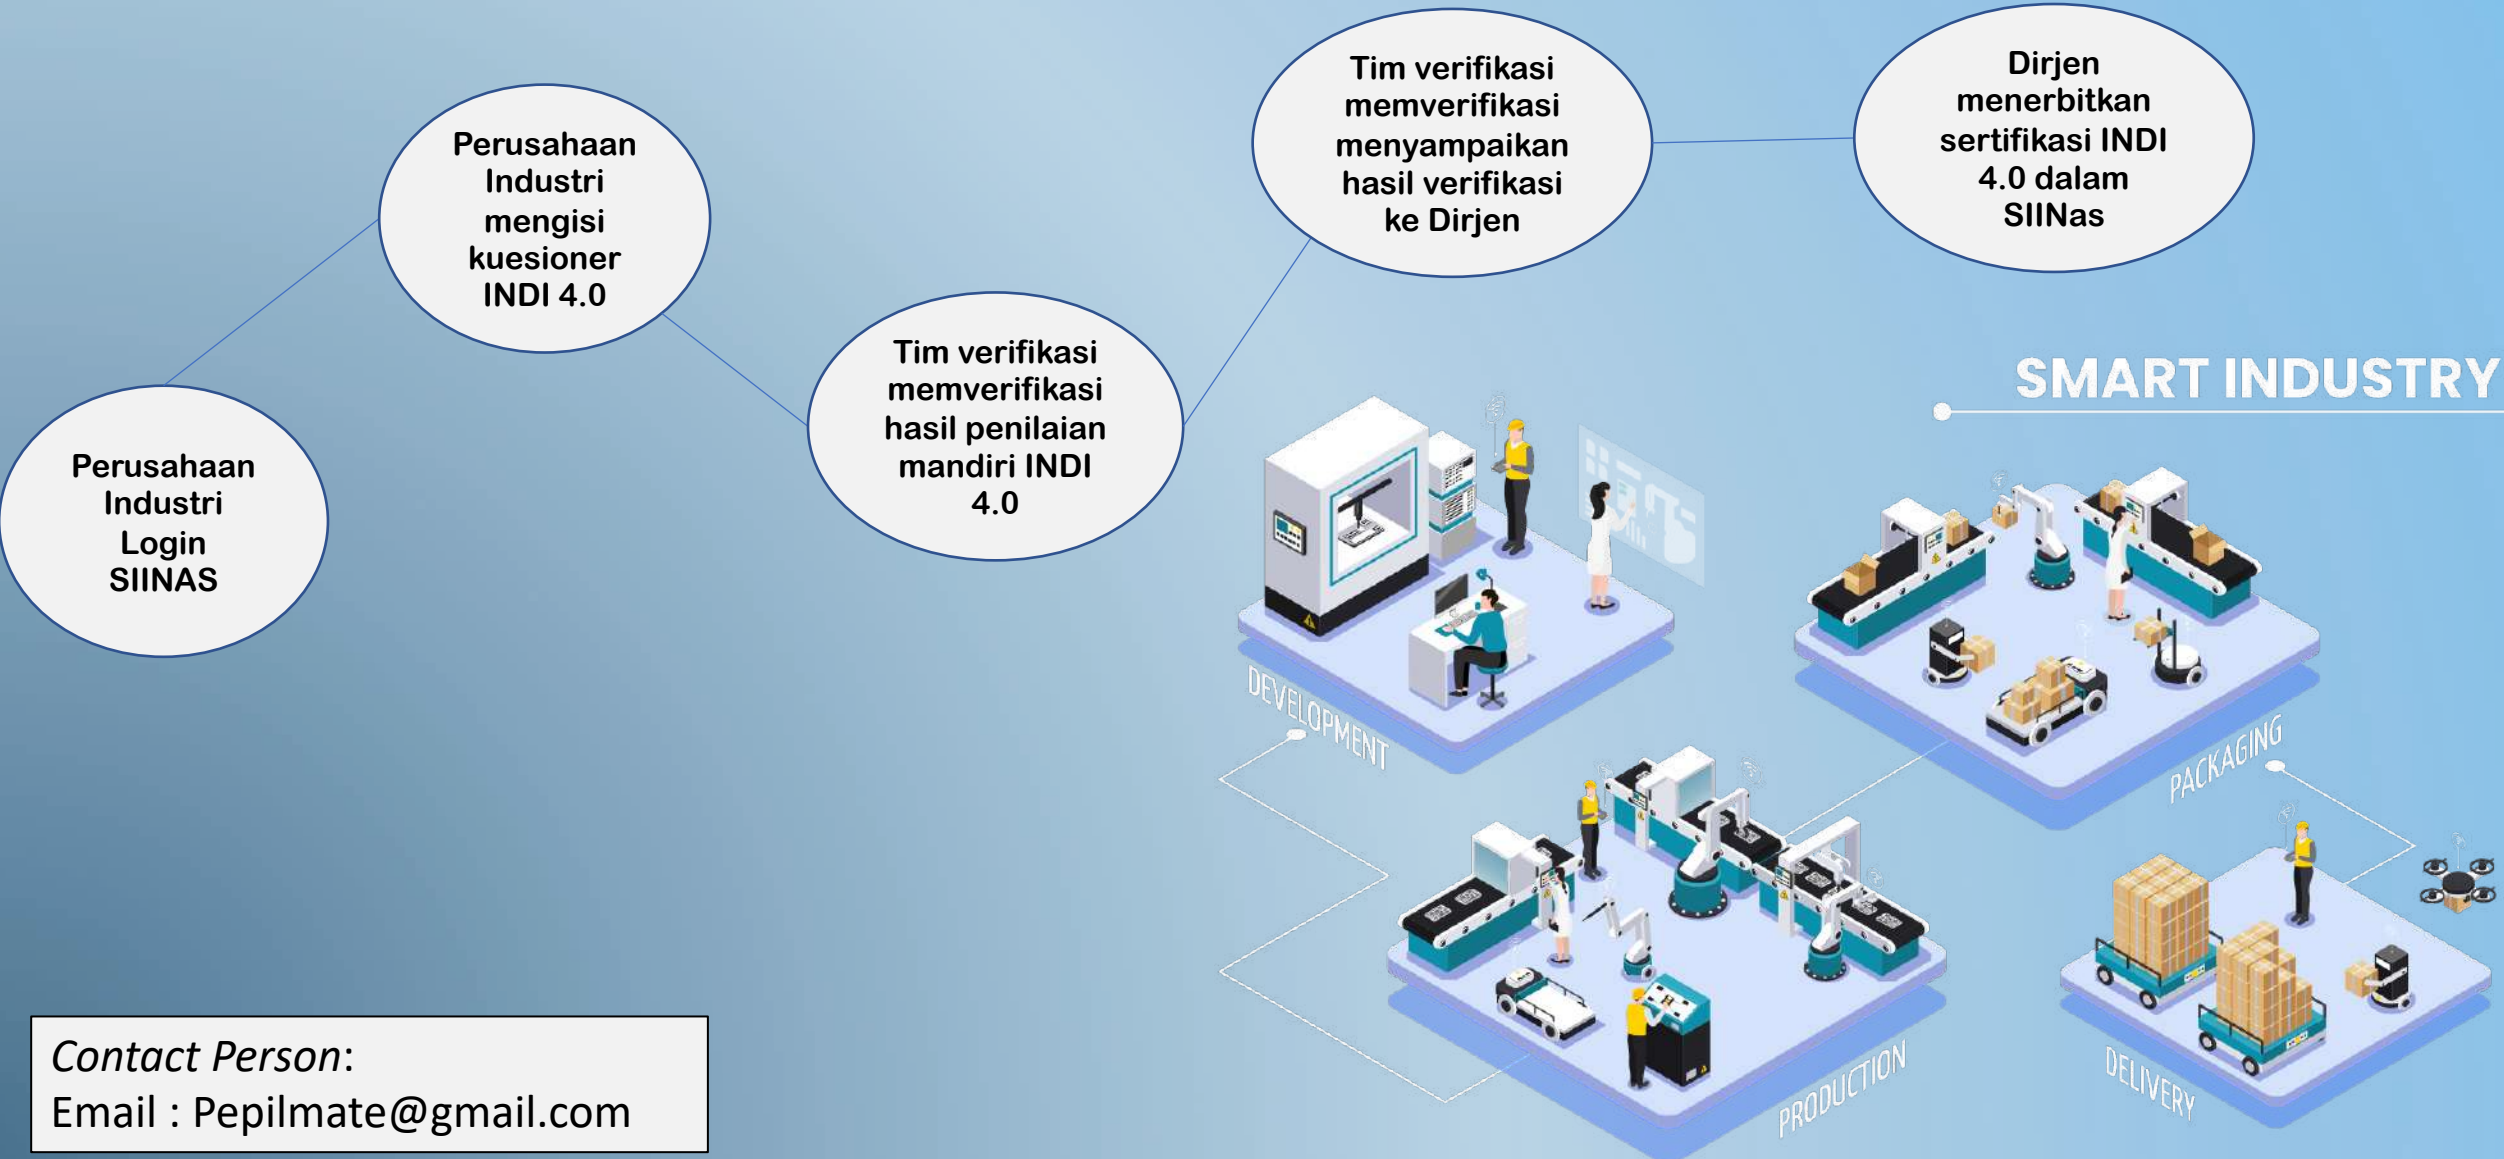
Perusahaan Industri Login SIINAS

Perusahaan Industri mengisi kuesioner INDI 4.0

Tim verifikasi memverifikasi hasil penilaian mandiri INDI 4.0

Tim verifikasi memverifikasi menyampaikan hasil verifikasi ke Dirjen

Dirjen menerbitkan sertifikasi INDI 4.0 dalam SIINas

SMART INDUSTRY

DEVELOPMENT

PACKAGING

PRODUCTION

DELIVERY

Contact Person:
Email : Pepilmate@gmail.com